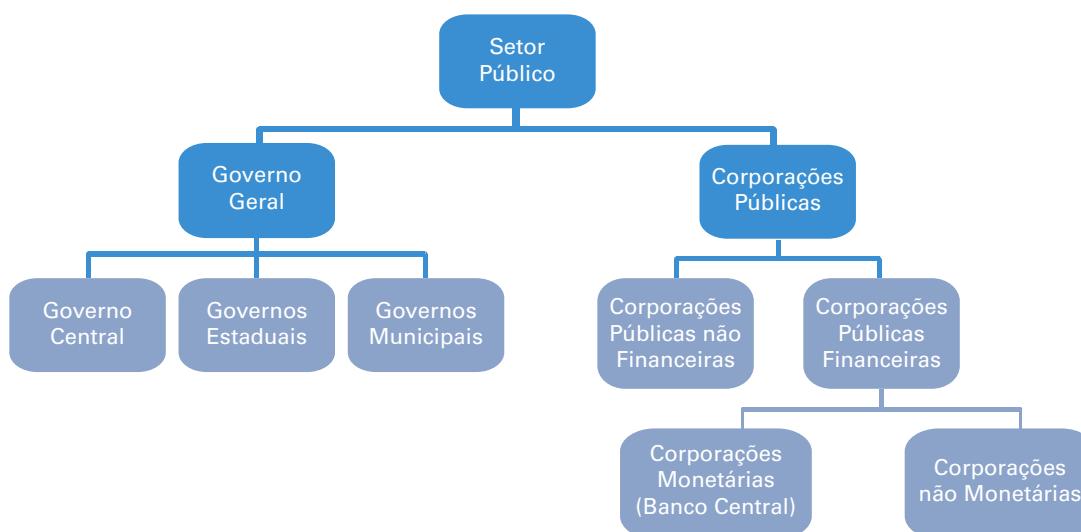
Setor Público

Governo Geral

Corporações Públicas

Governo Central

Governos Estaduais

Governos Municipais

Corporações Públicas não Financeiras

Corporações Públicas Financeiras

Corporações Monetárias (Banco Central)

Corporações não Monetárias